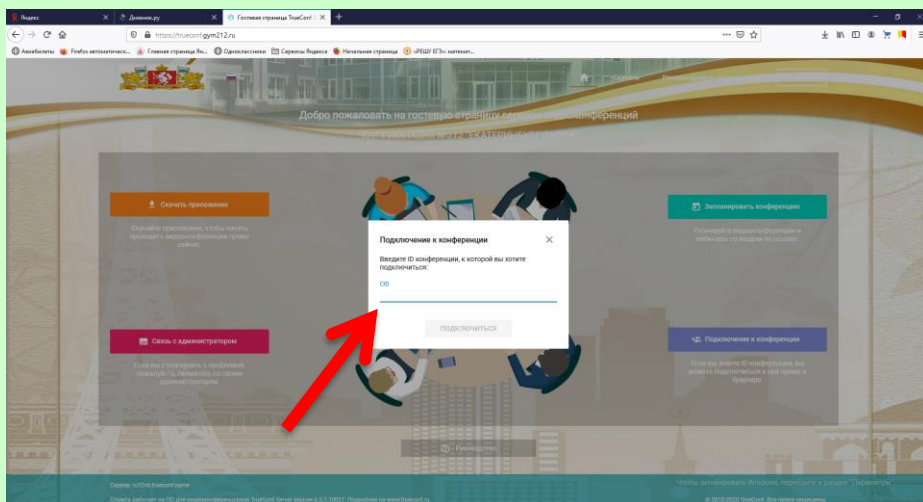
Яндекс | Дневник.ру | Гостевая страница TrueConf

https://trueconf.gym212.ru

Авиабилеты | Firefox автоматическ... | Главная страница Ян... | Одноклассники | Сервисы Яндекса | Начальная страница | «РЕШУ ЕГЭ»: математ...

Добро пожаловать на гостевую страницу сервера видеоконференций

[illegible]

Скачать приложение

Скачайте приложение, чтобы начать проводить видеоконференции прямо сейчас.

Запланировать конференцию

Планируйте видеоконференции и вебинары со вводом по ссылке.

Связь с администратором

Если вы столкнулись с проблемой, свяжитесь со своим администратором.

Подключение к конференции

Если вы знаете ID конференции, вы можете подключиться к ней прямо в браузере.

Подключение к конференции

Введите ID конференции, к которой вы хотите подключиться:

ОВ

ПОДКЛЮЧИТЬСЯ

Руководство

Чтобы активировать Windows, перейдите в раздел "Параметры".

© 2010-2020 TrueConf. Все права защищены.